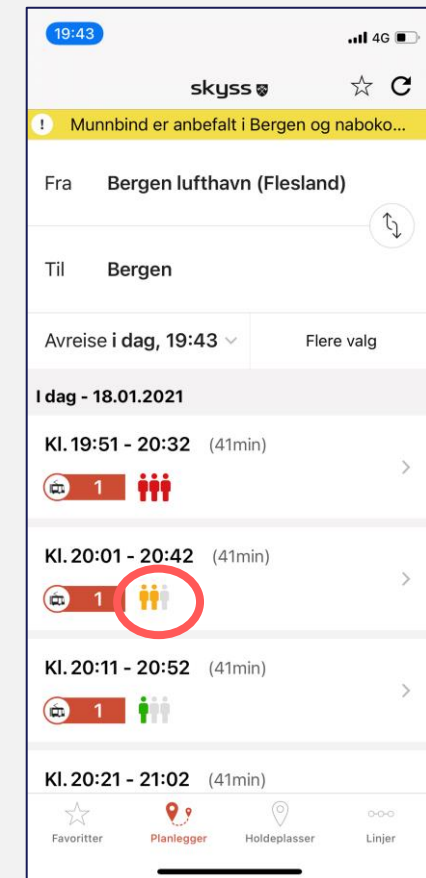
19:43

4G

skyss

Munnbind er anbefalt i Bergen og naboko...

Fra Bergen lufthavn (Flesland)

Til Bergen

Avreise i dag, 19:43

Flere valg

I dag - 18.01.2021

Kl. 19:51 - 20:32 (41min)

1

Kl. 20:01 - 20:42 (41min)

1

Kl. 20:11 - 20:52 (41min)

1

Kl. 20:21 - 21:02 (41min)

Favoritter

Planlegger

Holdeplasser

Linjer